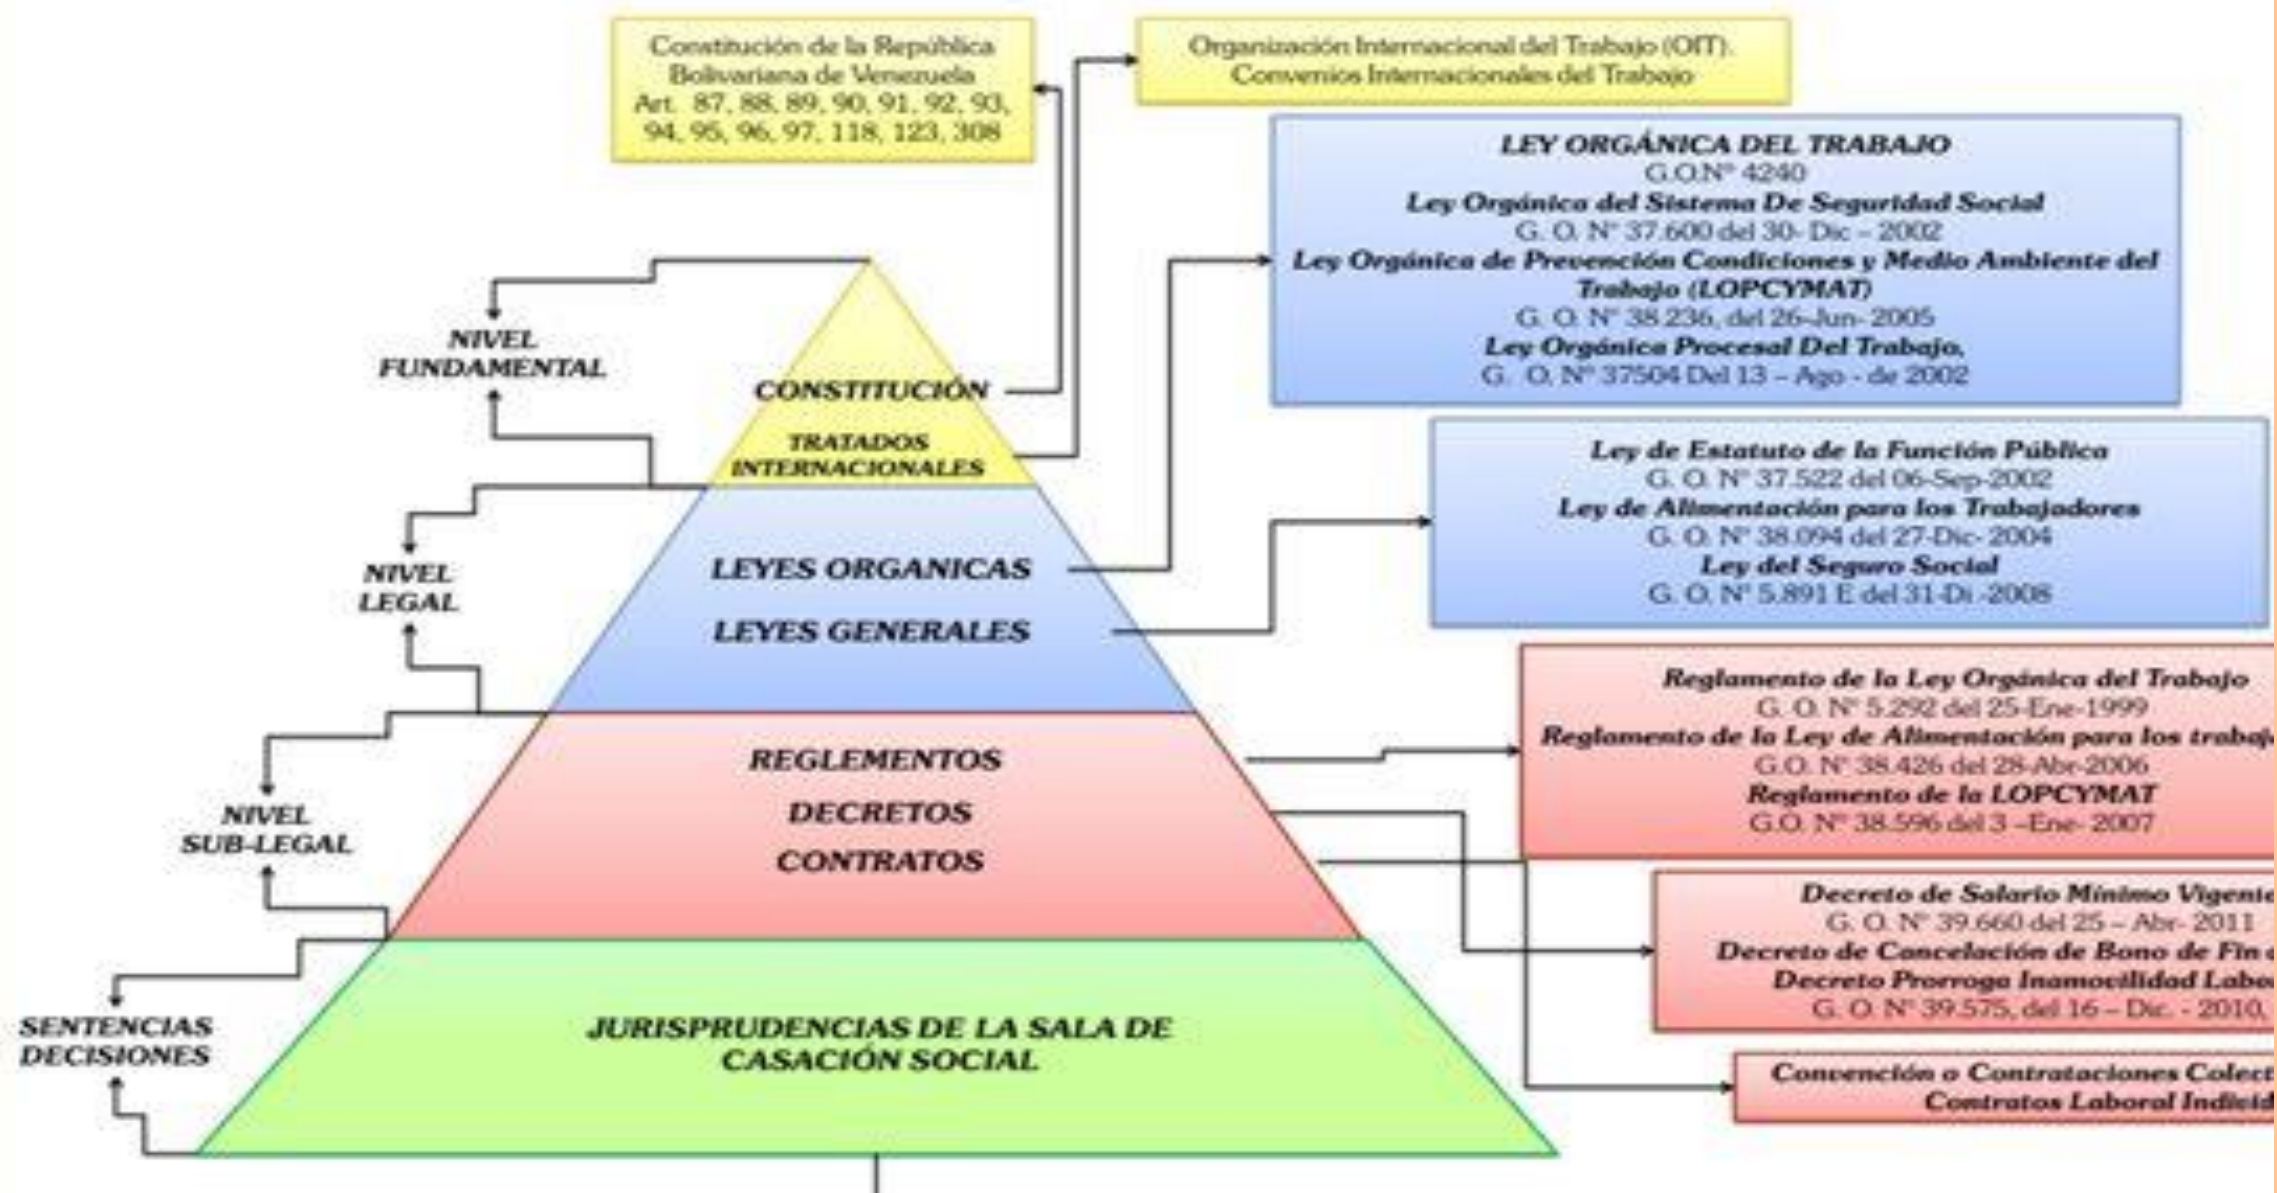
Constitución de la República Bolivariana de Venezuela
Art. 87, 88, 89, 90, 91, 92, 93, 94, 95, 96, 97, 118, 123, 308

Organización Internacional del Trabajo (OIT).
Convenios Internacionales del Trabajo

LEY ORGÁNICA DEL TRABAJO
G.O.Nº 4240
Ley Orgánica del Sistema De Seguridad Social
G. O. Nº 37.600 del 30- Dic – 2002
Ley Orgánica de Prevención Condiciones y Medio Ambiente del Trabajo (LOPCYMAT)
G. O. Nº 38.236, del 26-Jun- 2005
Ley Orgánica Procesal Del Trabajo,
G. O. Nº 37504 Del 13 – Ago - de 2002

NIVEL FUNDAMENTAL

CONSTITUCIÓN

TRATADOS INTERNACIONALES

Ley de Estatuto de la Función Pública
G. O. Nº 37.522 del 06-Sep-2002
Ley de Alimentación para los Trabajadores
G. O. Nº 38.094 del 27-Dic- 2004
Ley del Seguro Social
G. O. Nº 5.891 E del 31-Di -2008

NIVEL LEGAL

LEYES ORGANICAS

LEYES GENERALES

Reglamento de la Ley Orgánica del Trabajo
G. O. Nº 5.292 del 25-Ene-1999
Reglamento de la Ley de Alimentación para los trabaj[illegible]
G.O. Nº 38.426 del 28-Abr-2006
Reglamento de la LOPCYMAT
G.O. Nº 38.596 del 3 –Ene- 2007

NIVEL SUB-LEGAL

REGLEMENTOS

DECRETOS

CONTRATOS

Decreto de Salario Mínimo Vigente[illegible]
G. O. Nº 39.660 del 25 – Abr- 2011
Decreto de Cancelación de Bono de Fin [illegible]
Decreto Prorroga Inamocilidad Labo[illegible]
G. O. Nº 39.575, del 16 – Dic. - 2010, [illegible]

SENTENCIAS DECISIONES

JURISPRUDENCIAS DE LA SALA DE CASACIÓN SOCIAL

Convención o Contrataciones Colect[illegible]
Contratos Laboral Indicid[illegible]